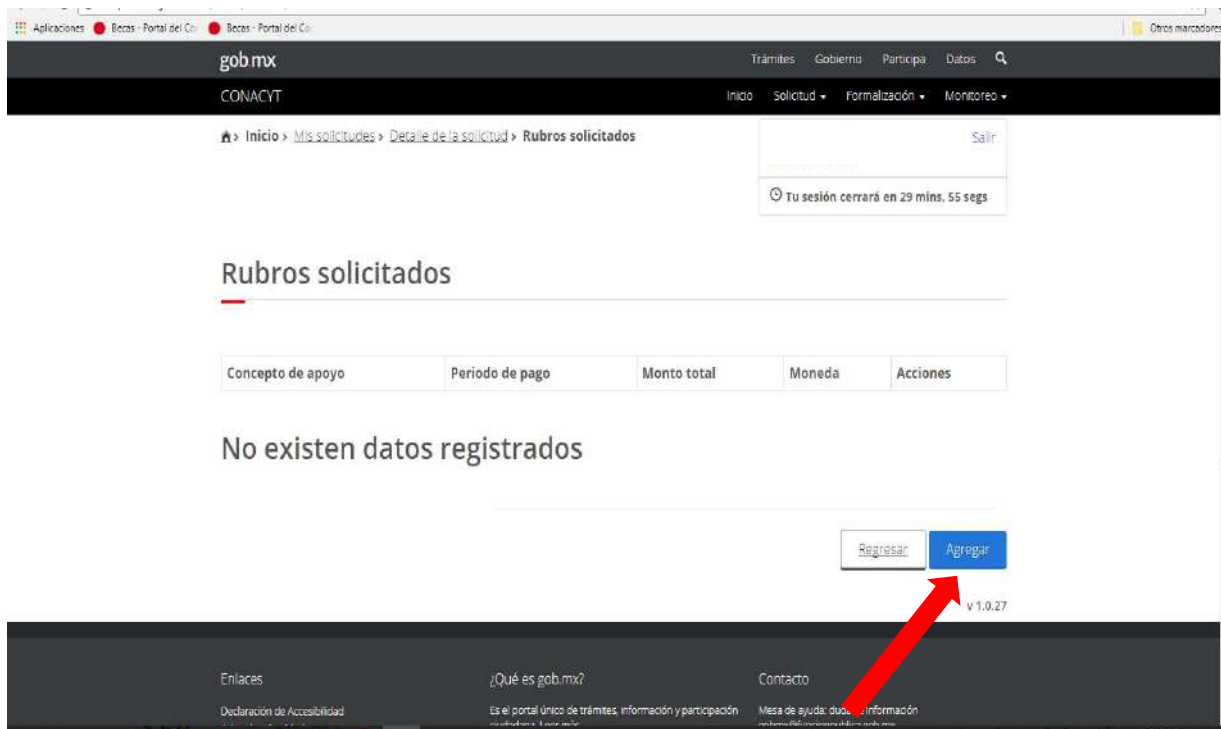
Aplicaciones Becas - Portal del Co Becas - Portal del Co Otros marcadores

gob.mx Trámites Gobierno Participa Datos

CONACYT Inicio Solicitud Formalización Monitoreo

Inicio > Mis solicitudes > Detalle de la solicitud > Rubros solicitados

Salir

Tu sesión cerrará en 29 mins. 55 segs

Rubros solicitados

| Concepto de apoyo | Periodo de pago | Monto total | Moneda | Acciones |
|---|---|---|---|---|

No existen datos registrados

Regresar Agregar

v 1.0.27

Enlaces

Declaración de Accesibilidad

¿Qué es gob.mx?

Es el portal único de trámites, información y participación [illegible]

Contacto

Mesa de ayuda: dud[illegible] información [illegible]